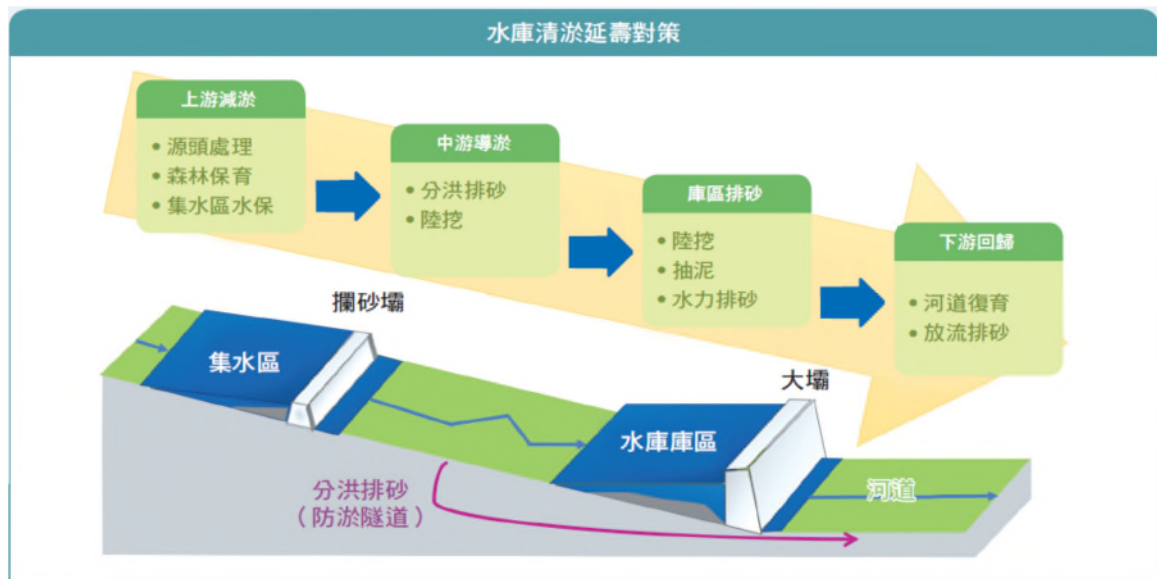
水庫清淤延壽對策

上游減淤
• 源頭處理
• 森林保育
• 集水區水保

中游導淤
• 分洪排砂
• 陸挖

庫區排砂
• 陸挖
• 抽泥
• 水力排砂

下游回歸
• 河道復育
• 放流排砂

攔砂壩

集水區

大壩

水庫庫區

河道

分洪排砂
（防淤隧道）